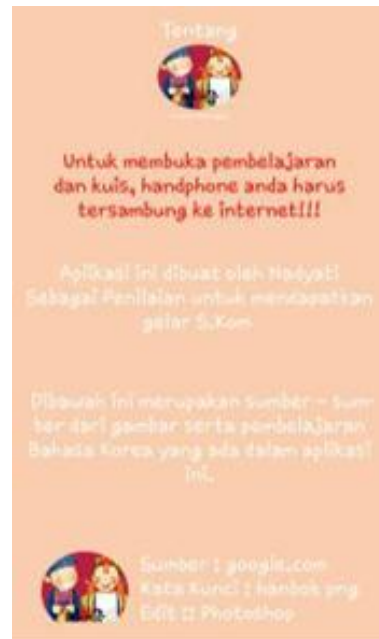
Tentang

Untuk membuka pembelajaran dan kuis, handphone anda harus tersambung ke internet!!!

Aplikasi ini dibuat oleh Nadyati Sebagai Penilaian untuk mendapatkan gelar S.Kom

Dibawah ini merupakan sumber - sumber dari gambar serta pembelajaran Bahasa Korea yang ada dalam aplikasi ini.

Sumber : google.com
Kata Kunci : hanbok png
Edit :: Photoshop